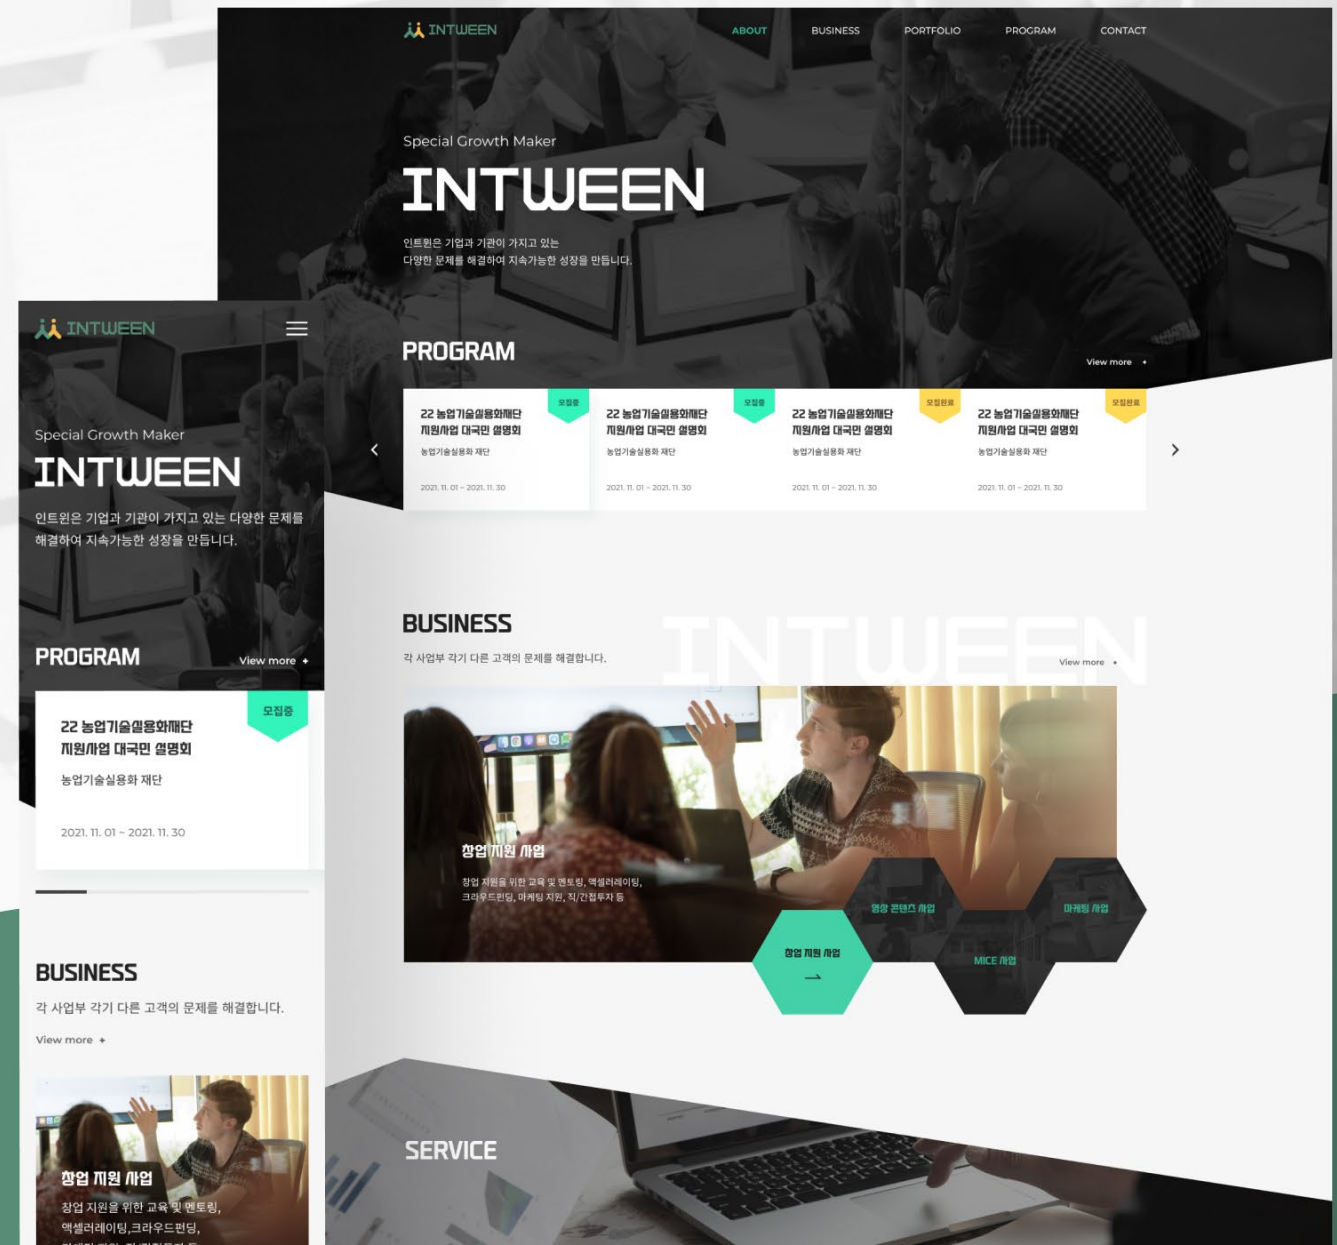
INTWEEN

ABOUT BUSINESS PORTFOLIO PROGRAM CONTACT

Special Growth Maker

INTWEEN

인트윈은 기업과 기관이 가지고 있는 다양한 문제를 해결하여 지속가능한 성장을 만듭니다.

PROGRAM

View more +

모집중
22 농업기술실용화재단 지원사업 대국민 설명회
농업기술실용화 재단
2021. 11. 01 ~ 2021. 11. 30

모집중
22 농업기술실용화재단 지원사업 대국민 설명회
농업기술실용화 재단
2021. 11. 01 ~ 2021. 11. 30

모집완료
22 농업기술실용화재단 지원사업 대국민 설명회
농업기술실용화 재단
2021. 11. 01 ~ 2021. 11. 30

모집완료
22 농업기술실용화재단 지원사업 대국민 설명회
농업기술실용화 재단
2021. 11. 01 ~ 2021. 11. 30

BUSINESS

각 사업부 각기 다른 고객의 문제를 해결합니다.

INTWEEN

View more +

창업 지원 사업

창업 지원을 위한 교육 및 멘토링, 액셀러레이팅, 크라우드펀딩, 마케팅 지원, 직/간접투자 등

영상 콘텐츠 사업

마케팅 사업

창업 지원 사업

MICE 사업

SERVICE

INTWEEN

Special Growth Maker

INTWEEN

인트윈은 기업과 기관이 가지고 있는 다양한 문제를 해결하여 지속가능한 성장을 만듭니다.

PROGRAM

View more +

모집중

22 농업기술실용화재단 지원사업 대국민 설명회

농업기술실용화 재단

2021. 11. 01 ~ 2021. 11. 30

BUSINESS

각 사업부 각기 다른 고객의 문제를 해결합니다.

View more +

창업 지원 사업

창업 지원을 위한 교육 및 멘토링, 액셀러레이팅,크라우드펀딩, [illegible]